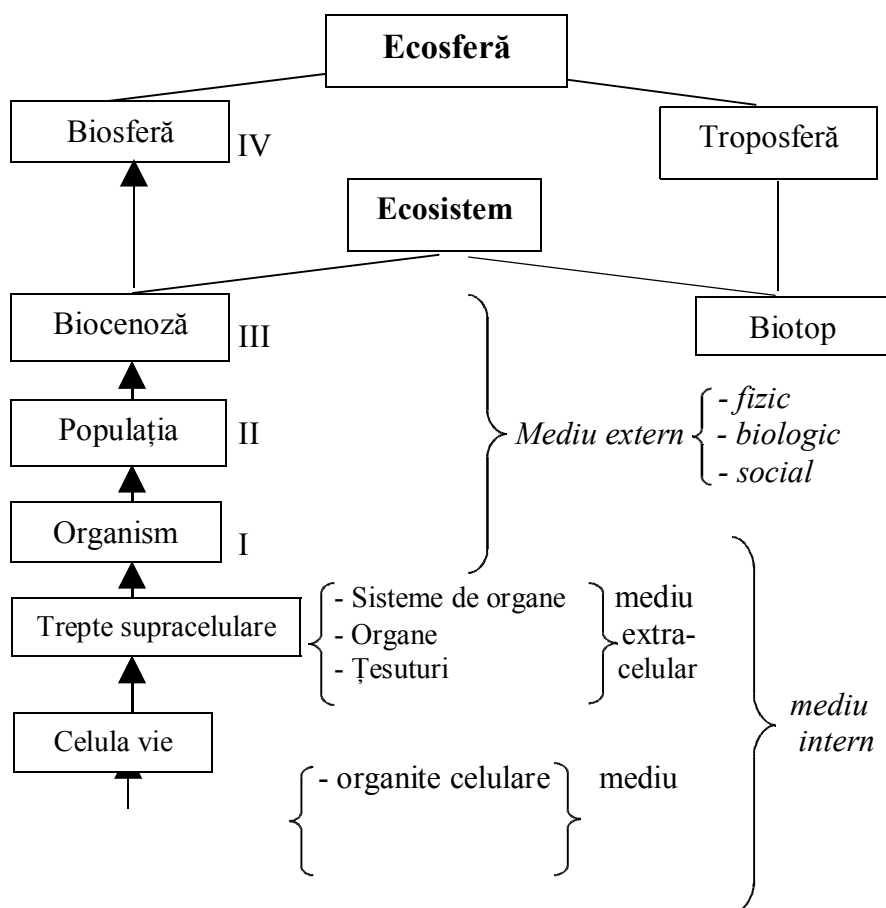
Ecosferă

Biosferă IV

Troposferă

Ecosistem

Biocenoză III

Biotop

Populația II

Mediu extern
- fizic
- biologic
- social

Organism I

Trepte supracelulare
- Sisteme de organe
- Organe
- Țesuturi
mediu extracelular

mediu intern

Celula vie

- organite celulare
mediu